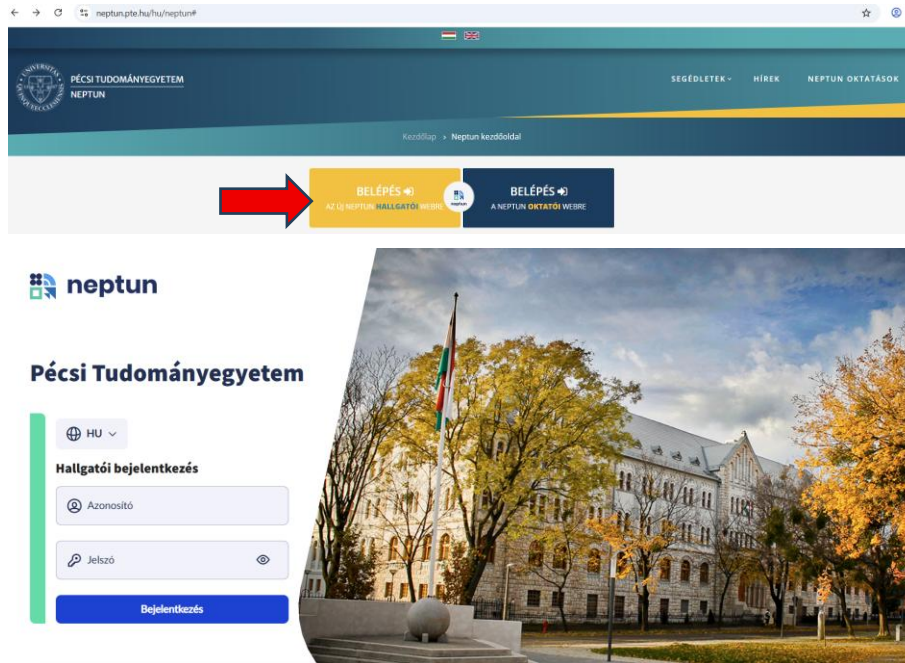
neptun.pte.hu/hu/neptun#

PÉCSI TUDOMÁNYEGYETEM
NEPTUN

SEGÉDLETEK HÍREK NEPTUN OKTATÁSOK

Kezdőlap › Neptun kezdőoldal

BELÉPÉS
AZ ÚJ NEPTUN HALLGATÓI WEBRE

neptun

BELÉPÉS
A NEPTUN OKTATÓI WEBRE

neptun

Pécsi Tudományegyetem

HU

Hallgatói bejelentkezés

Azonosító

Jelszó

Bejelentkezés